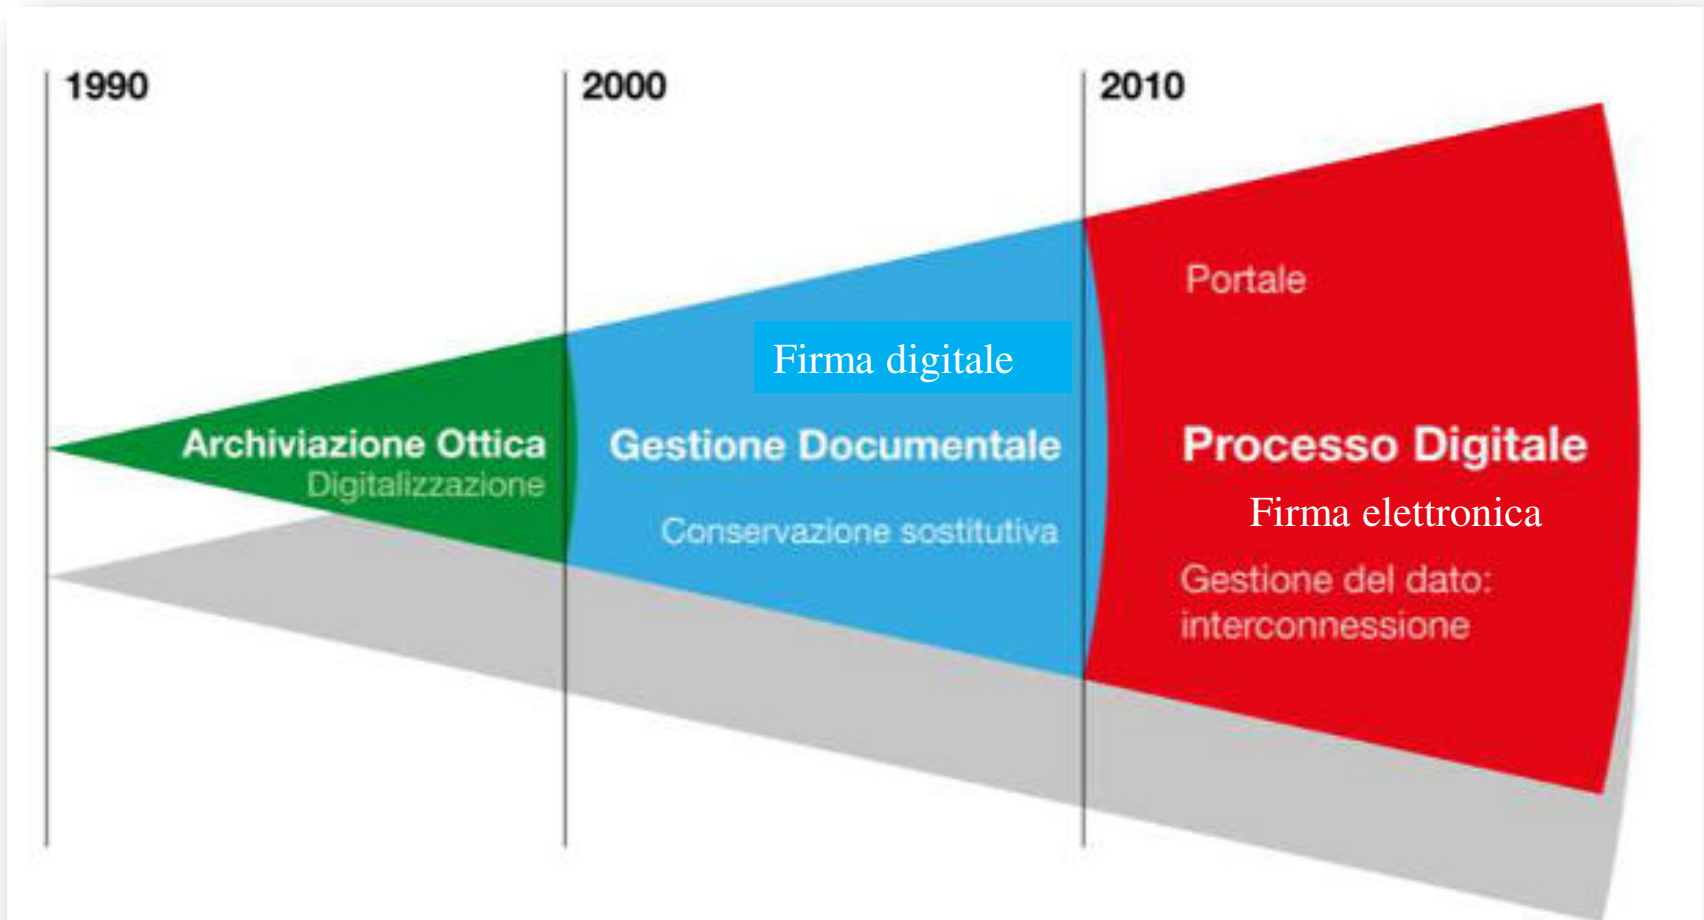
1990

2000

2010

Archiviazione Ottica
Digitalizzazione

Firma digitale

Gestione Documentale

Conservazione sostitutiva

Portale

Processo Digitale

Firma elettronica

Gestione del dato:
interconnessione